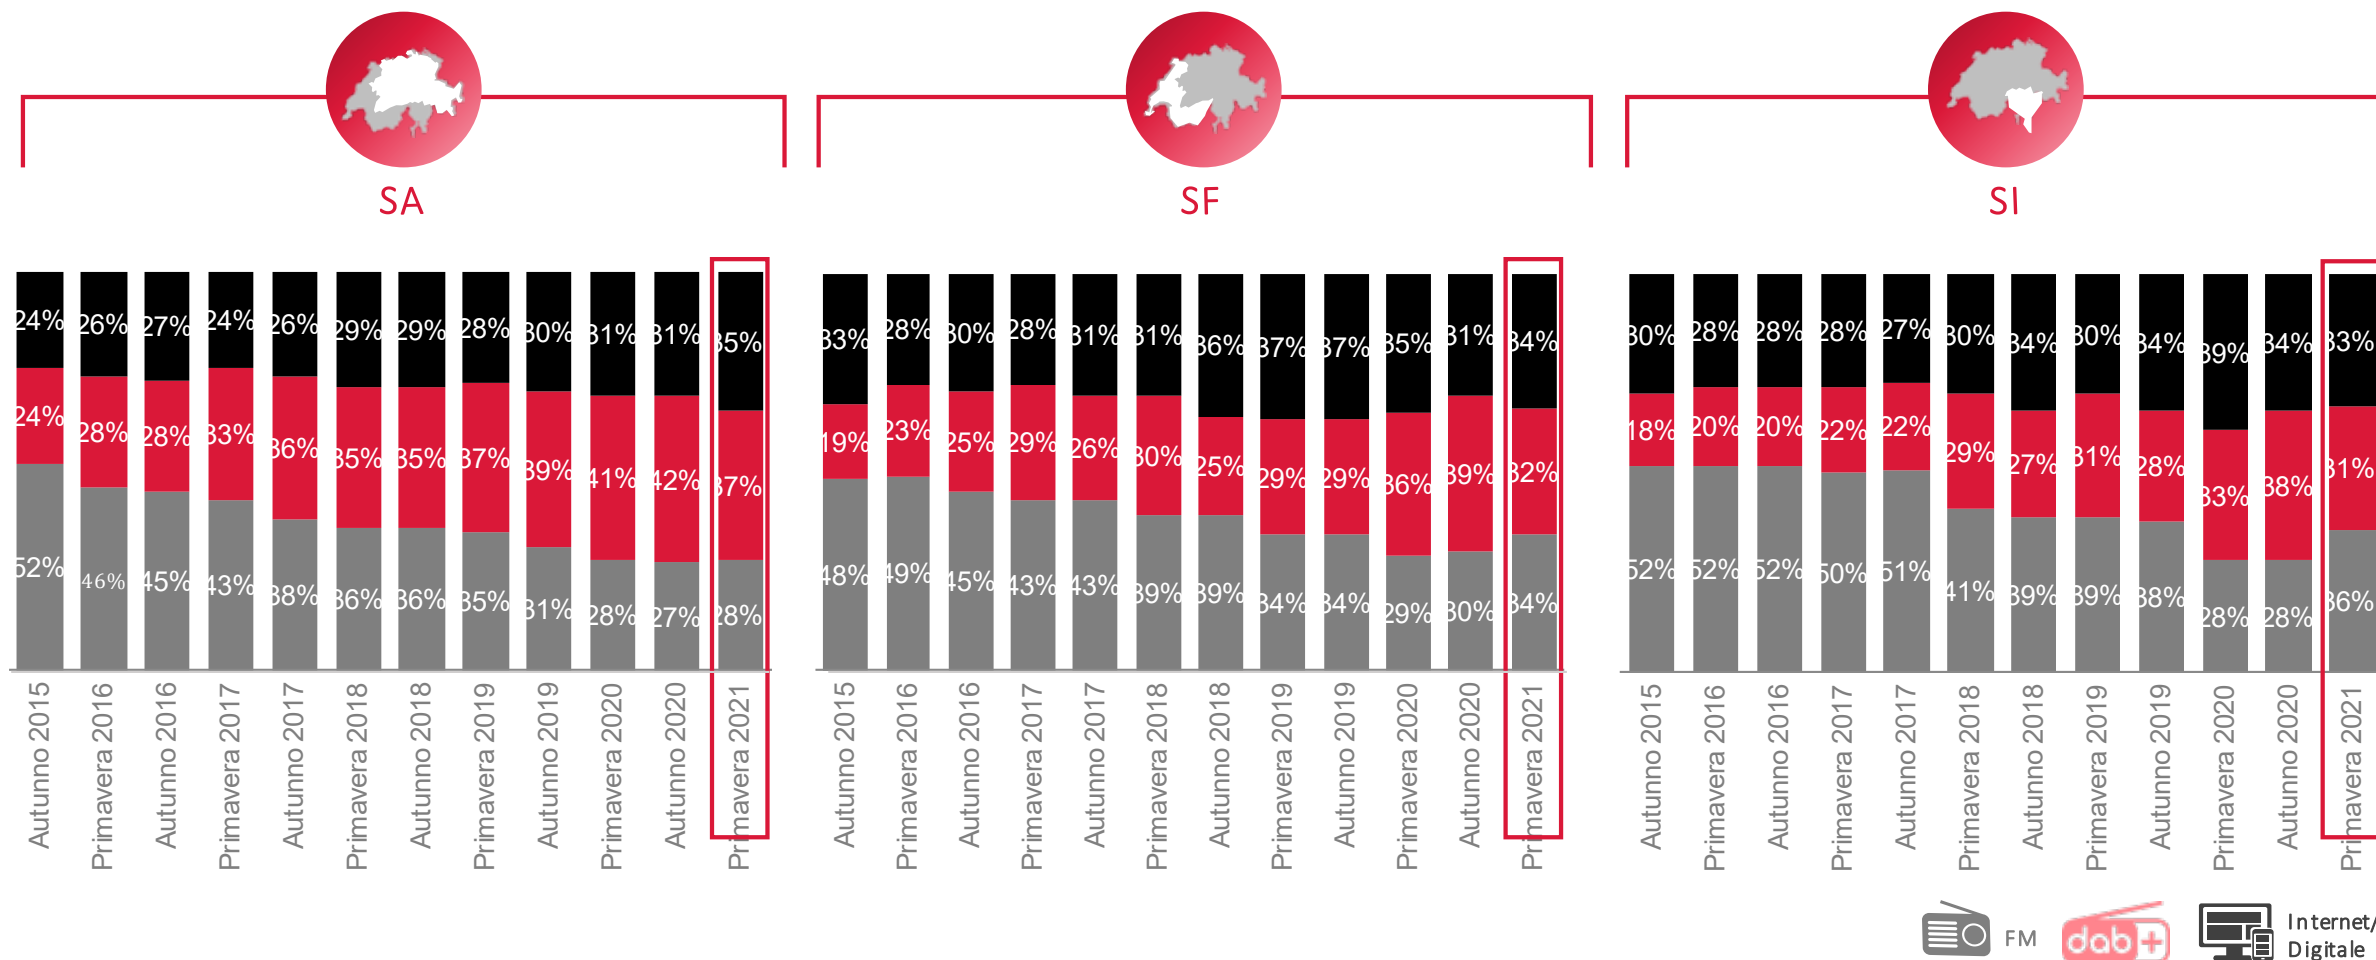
SA

SF

SI

| | Autunno 2015 | Primavera 2016 | Autunno 2016 | Primavera 2017 | Autunno 2017 | Primavera 2018 | Autunno 2018 | Primavera 2019 | Autunno 2019 | Primavera 2020 | Autunno 2020 | Primavera 2021 |
|---|---|---|---|---|---|---|---|---|---|---|---|---|
| SA | 24% | 26% | 27% | 24% | 26% | 29% | 29% | 28% | 30% | 31% | 31% | 35% |
| SA | 24% | 28% | 28% | 33% | 36% | 35% | 35% | 37% | 39% | 41% | 42% | 37% |
| SA | 52% | 46% | 45% | 43% | 38% | 36% | 36% | 35% | 31% | 28% | 27% | 28% |
| SF | 33% | 28% | 30% | 28% | 31% | 31% | 36% | 37% | 37% | 35% | 31% | 34% |
| SF | 19% | 23% | 25% | 29% | 26% | 30% | 25% | 29% | 29% | 36% | 39% | 32% |
| SF | 48% | 49% | 45% | 43% | 43% | 39% | 39% | 34% | 34% | 29% | 30% | 34% |
| SI | 30% | 28% | 28% | 28% | 27% | 30% | 34% | 30% | 34% | 39% | 34% | 33% |
| SI | 18% | 20% | 20% | 22% | 22% | 29% | 27% | 31% | 28% | 33% | 38% | 31% |
| SI | 52% | 52% | 52% | 50% | 51% | 41% | 39% | 39% | 38% | 28% | 28% | 36% |

FM

dab+

Internet/
Digitale